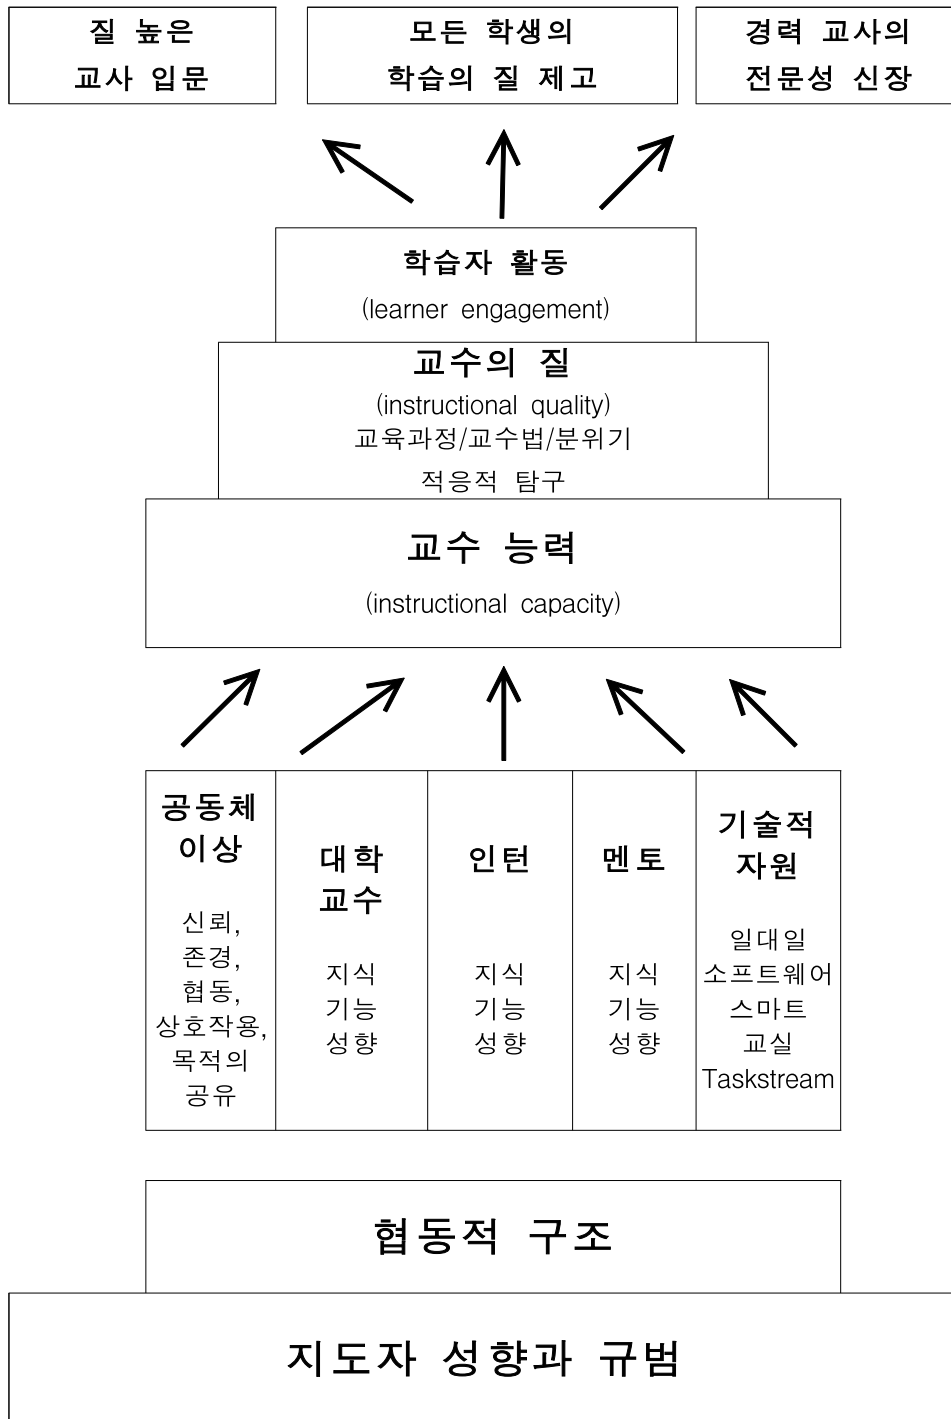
질 높은 교사 입문

모든 학생의 학습의 질 제고

경력 교사의 전문성 신장

학습자 활동
(learner engagement)

교수의 질
(instructional quality)
교육과정/교수법/분위기
적응적 탐구

교수 능력
(instructional capacity)

공동체 이상
신뢰, 존경, 협동, 상호작용, 목적의 공유

대학 교수
지식 기능 성향

인턴
지식 기능 성향

멘토
지식 기능 성향

기술적 자원
일대일 소프트웨어 스마트 교실 Taskstream

협동적 구조

지도자 성향과 규범